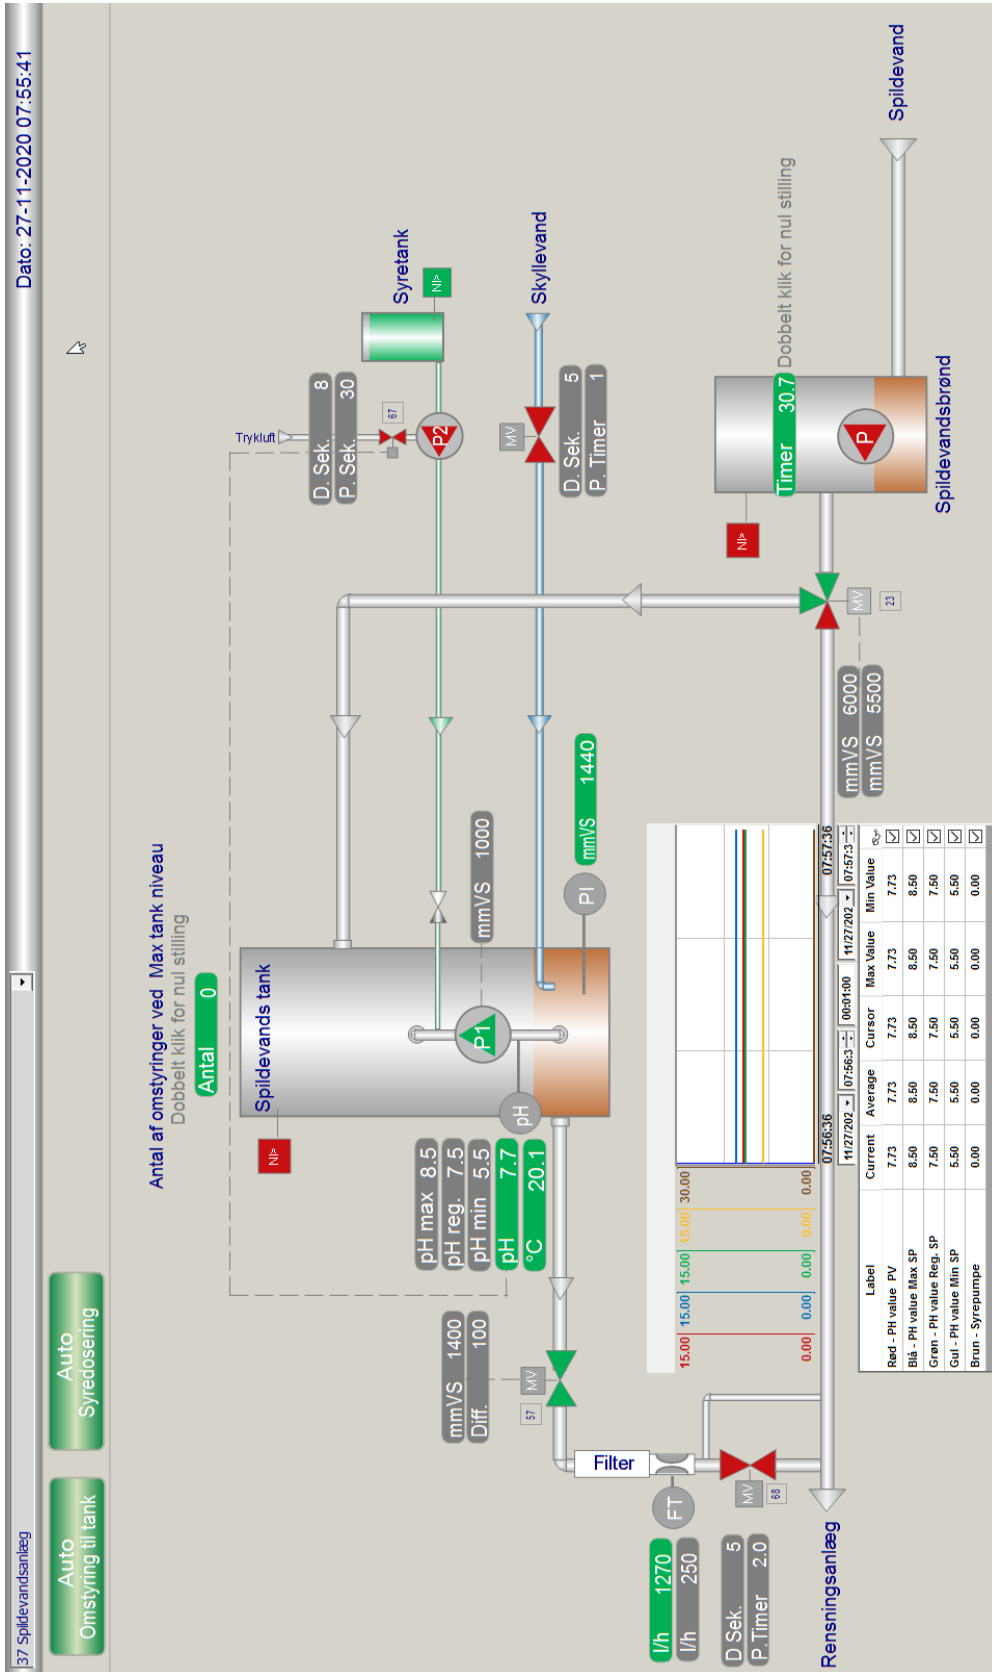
37 Spildevandsanlæg

Dato: 27-11-2020 07:55:41

Auto Omstyring til tank

Auto Syredosering

Antal af omstyringer ved Max tank niveau
Dobbelt klik for nul stilling
Antal 0

Spildevands tank

Syretank

Skyllevand

Spildevand

Trykluft

D. Sek. 8
P. Sek. 30

67

P2

D. Sek. 5
P. Timer 1

MV

mmVS 1000

mmVS 1440

PI

P1

pH

pH max 8.5
pH reg. 7.5
pH min 5.5
pH 7.7
°C 20.1

mmVS 1400
Diff. 100

MV
57

Filter

FT

MV
68

l/h 1270
l/h 250

D Sek. 5
P.Timer 2.0

Rensningsanlæg

Timer 30.7
Dobbelt klik for nul stilling

P

Spildevandsbrønd

MV
23

mmVS 6000
mmVS 5500

| 15.00 | 15.00 | 15.00 | 15.00 | 30.00 |
|---|---|---|---|---|
| 0.00 | 0.00 | 0.00 | 0.00 | 0.00 |

07:56:36
07:57:36
11/27/202
07:56:3
00:01:00
11/27/202
07:57:3

| Label | Current | Average | Cursor | Max Value | Min Value |
|---|---|---|---|---|---|
| Rød - PH value PV | 7.73 | 7.73 | 7.73 | 7.73 | 7.73 |
| Blå - PH value Max SP | 8.50 | 8.50 | 8.50 | 8.50 | 8.50 |
| Grøn - PH value Reg. SP | 7.50 | 7.50 | 7.50 | 7.50 | 7.50 |
| Gul - PH value Min SP | 5.50 | 5.50 | 5.50 | 5.50 | 5.50 |
| Brun - Syrepumpe | 0.00 | 0.00 | 0.00 | 0.00 | 0.00 |